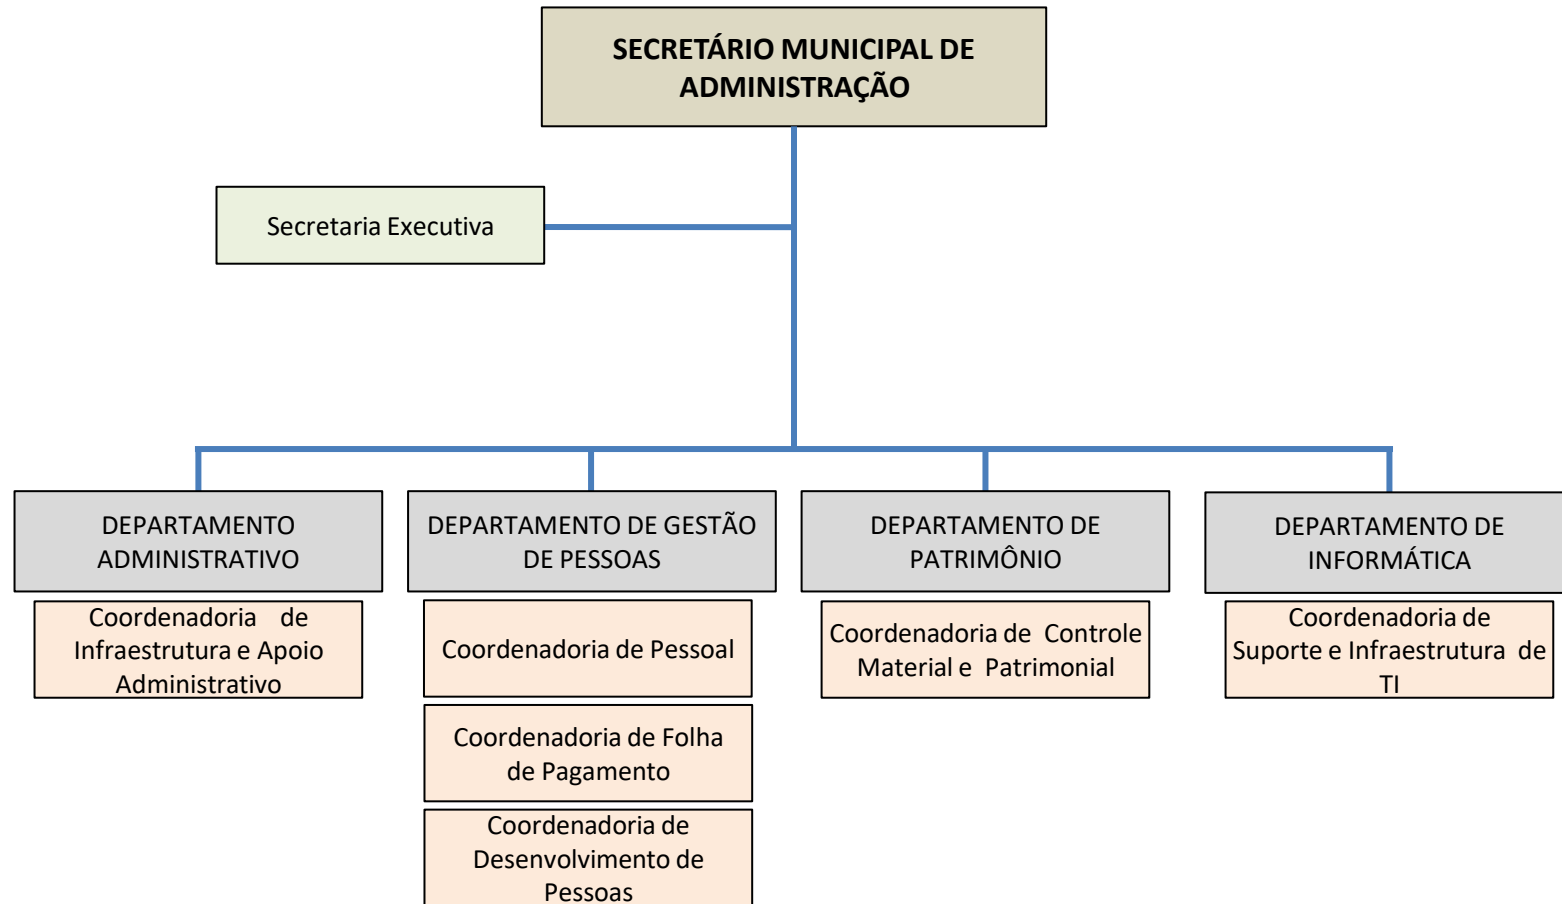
SECRETÁRIO MUNICIPAL DE ADMINISTRAÇÃO

Secretaria Executiva

DEPARTAMENTO ADMINISTRATIVO

Coordenadoria de Infraestrutura e Apoio Administrativo

DEPARTAMENTO DE GESTÃO DE PESSOAS

Coordenadoria de Pessoal

Coordenadoria de Folha de Pagamento

Coordenadoria de Desenvolvimento de Pessoas

DEPARTAMENTO DE PATRIMÔNIO

Coordenadoria de Controle Material e Patrimonial

DEPARTAMENTO DE INFORMÁTICA

Coordenadoria de Suporte e Infraestrutura de TI